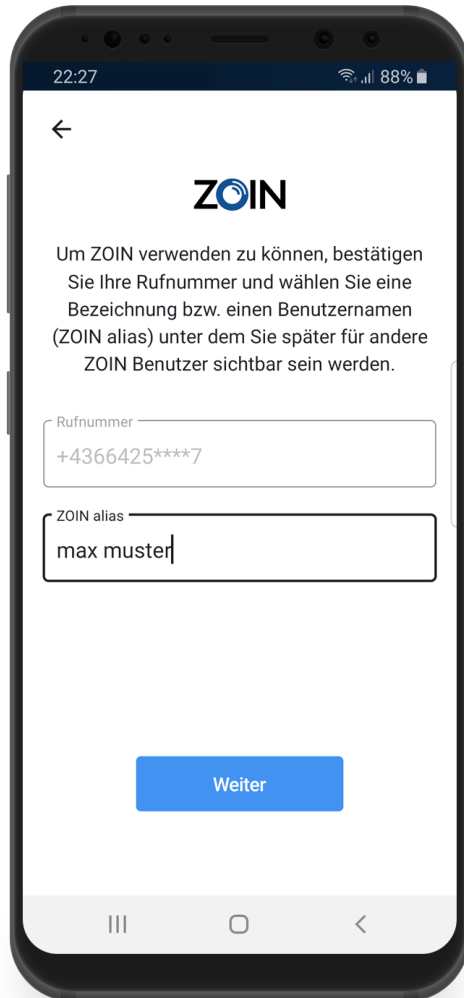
22:27

88%

←

ZOIN

Um ZOIN verwenden zu können, bestätigen Sie Ihre Rufnummer und wählen Sie eine Bezeichnung bzw. einen Benutzernamen (ZOIN alias) unter dem Sie später für andere ZOIN Benutzer sichtbar sein werden.

Rufnummer
+4366425****7

ZOIN alias
max muster

Weiter